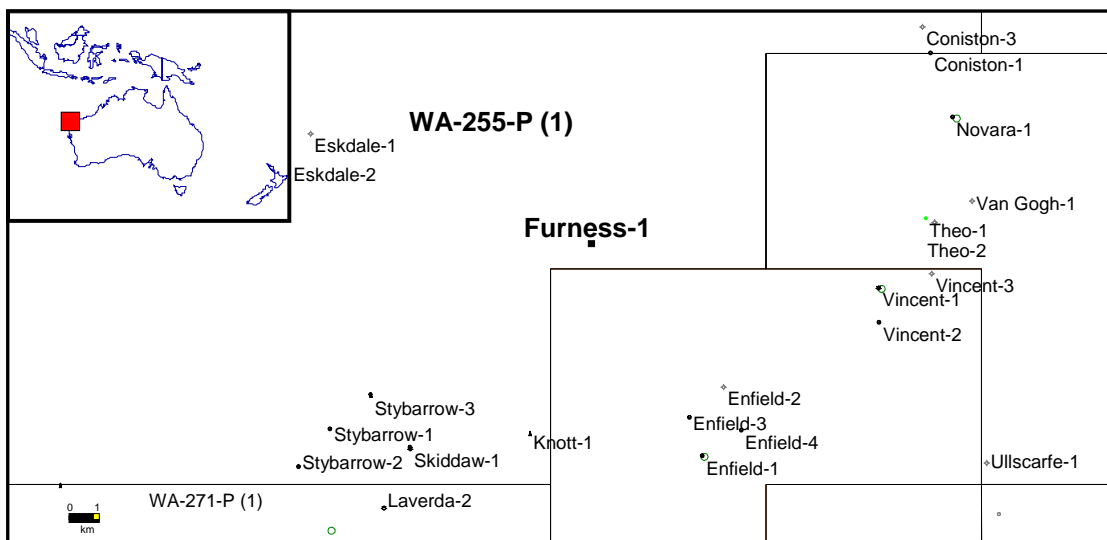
Coniston-3
Coniston-1
WA-255-P (1)
Eskdale-1
Eskdale-2
Novara-1
Van Gogh-1
Furness-1
Theo-1
Theo-2
Vincent-3
Vincent-1
Vincent-2
Enfield-2
Stybarrow-3
Enfield-3
Stybarrow-1
Enfield-4
Knott-1
Stybarrow-2
Skiddaw-1
Enfield-1
Ullscarfe-1
WA-271-P (1)
Laverda-2
0 1
km